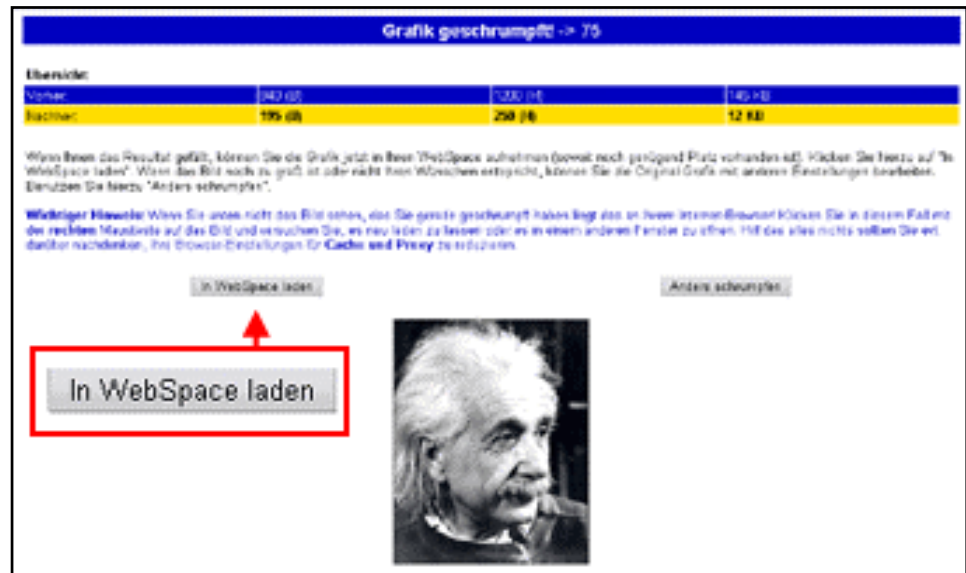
Grafik geschrumpft! -> 75

Übersicht:

| Vorher: | 940 (B) | 1200 (H) | 145 KB |
|---|---|---|---|
| Nachher: | 195 (B) | 250 (H) | 12 KB |

Wenn Ihnen das Resultat gefällt, können Sie die Grafik jetzt in Ihren WebSpace aufnehmen (soweit noch genügend Platz vorhanden ist). Klicken Sie hierzu auf "In WebSpace laden". Wenn das Bild noch zu groß ist oder nicht Ihren Wünschen entspricht, können Sie die Original-Grafik mit anderen Einstellungen bearbeiten. Benutzen Sie hierzu "Anders schrumpfen".

Wichtiger Hinweis: Wenn Sie unten nicht das Bild sehen, das Sie gerade geschrumpft haben liegt das an Ihrem Internet-Browser! Klicken Sie in diesem Fall mit der rechten Maustaste auf das Bild und versuchen Sie, es neu laden zu lassen oder es in einem anderen Fenster zu öffnen. Hilft das alles nichts sollten Sie mal darüber nachdenken, Ihre Browser-Einstellungen für Cache und Proxy zu reduzieren.

In WebSpace laden

Anders schrumpfen

In WebSpace laden